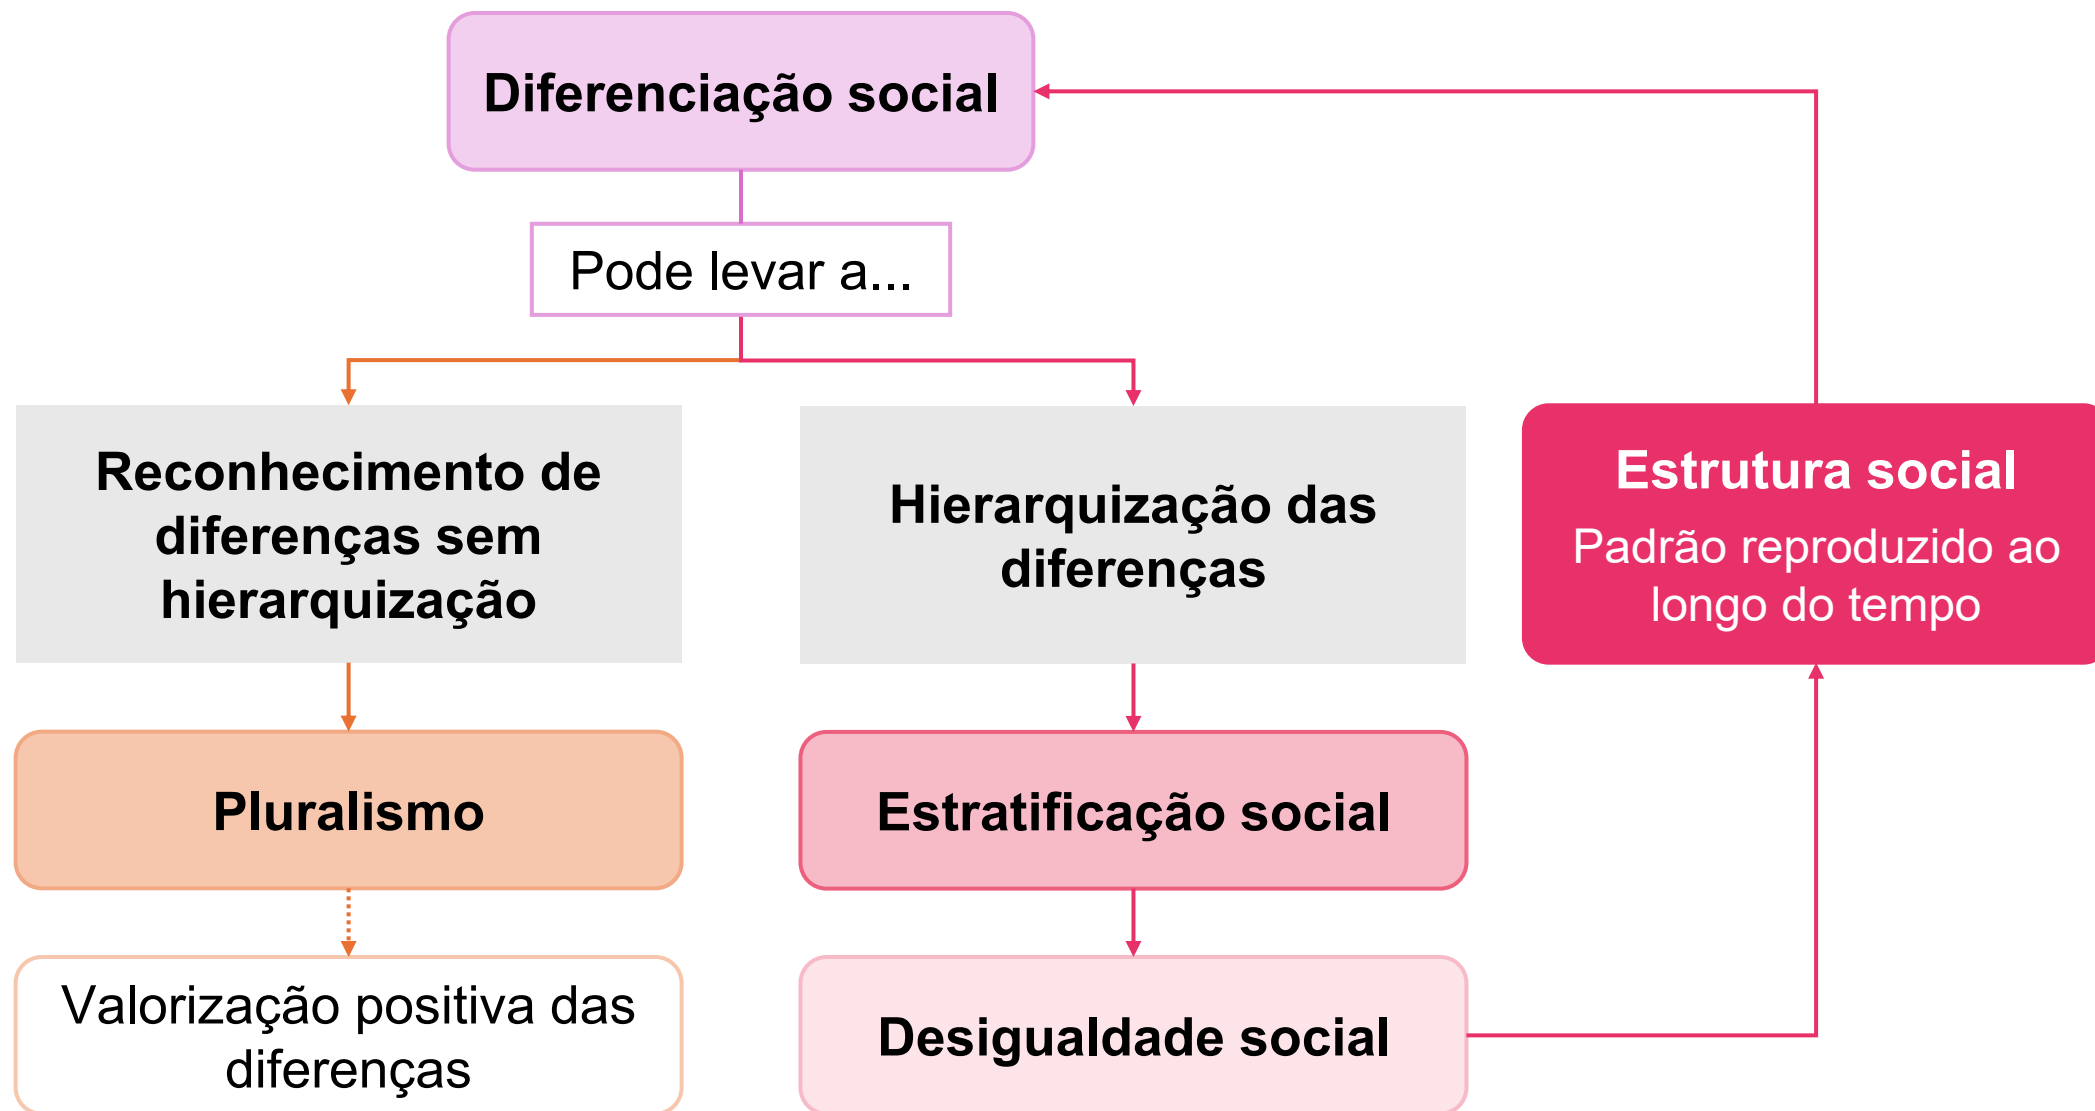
Diferenciação social

Pode levar a...

Reconhecimento de diferenças sem hierarquização

Hierarquização das diferenças

Estrutura social
Padrão reproduzido ao longo do tempo

Pluralismo

Estratificação social

Valorização positiva das diferenças

Desigualdade social